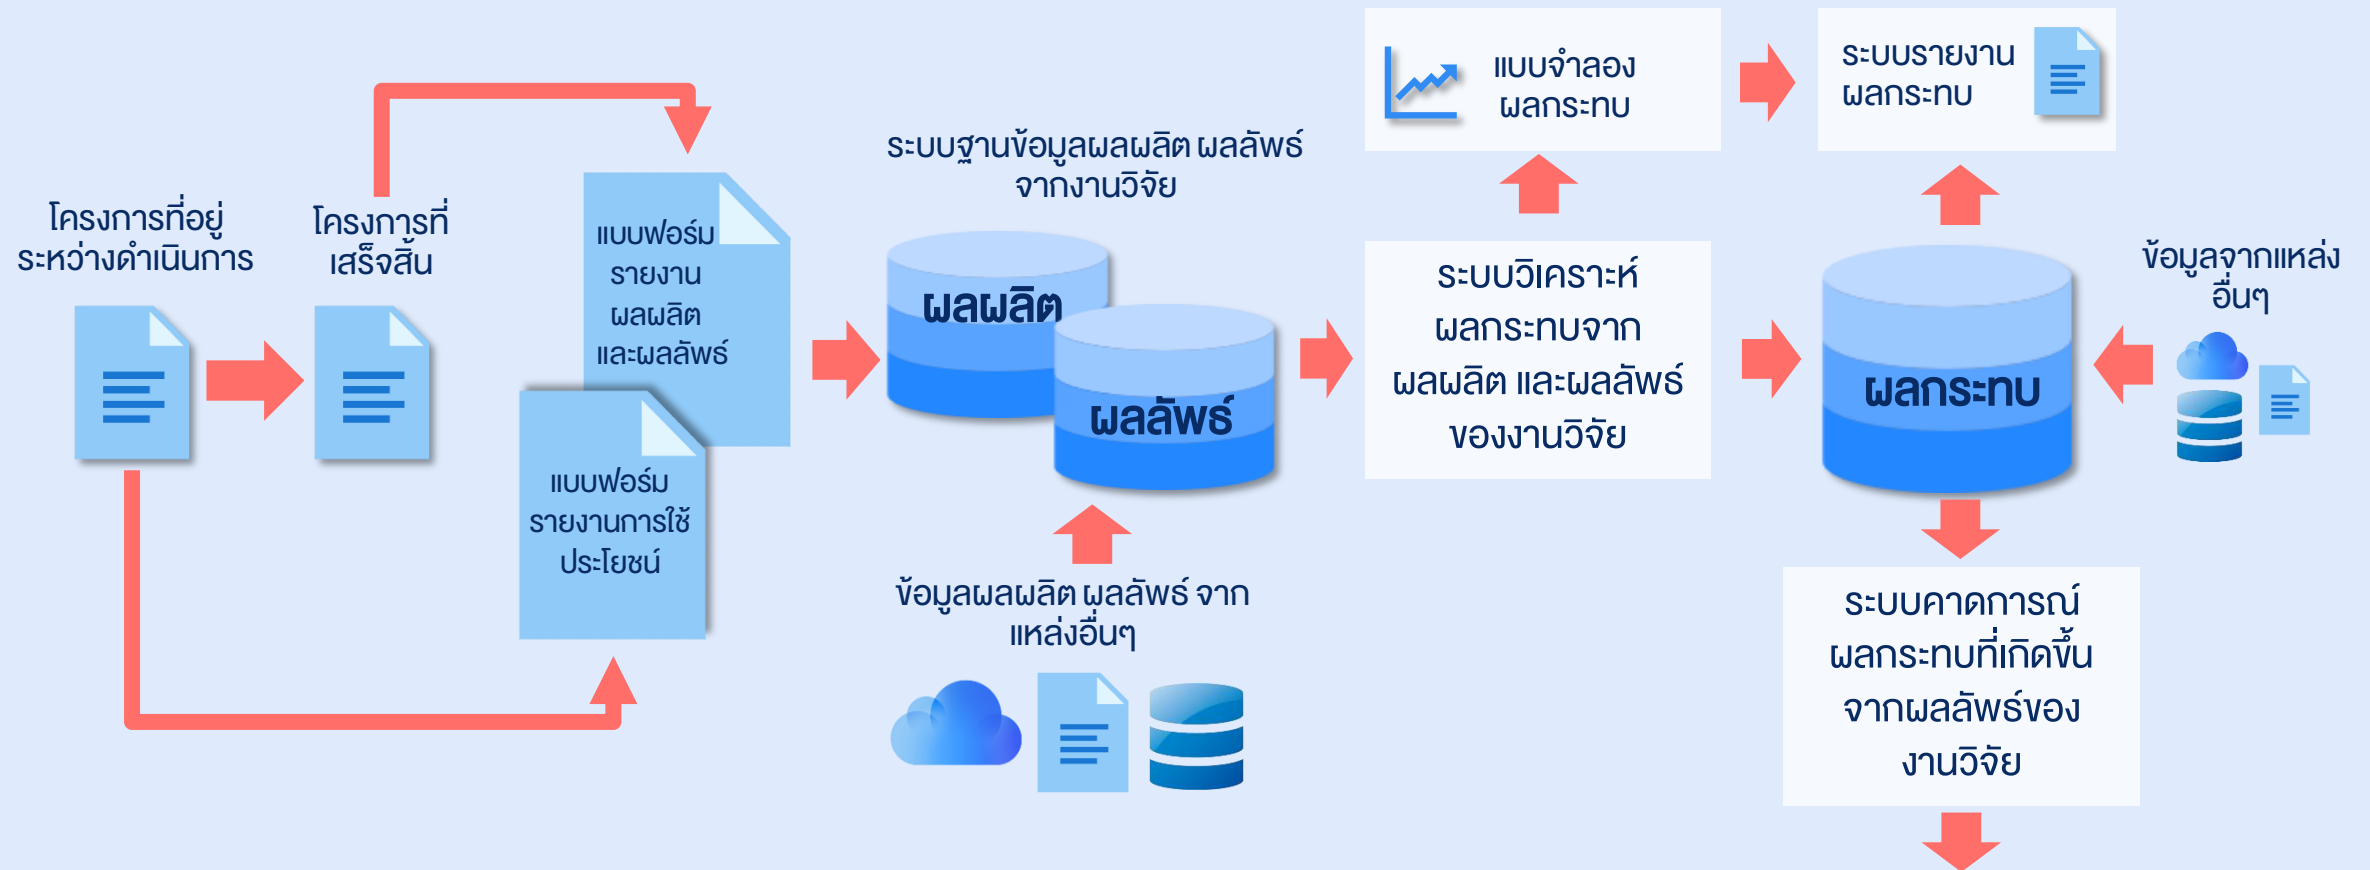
โครงการที่อยู่ระหว่างดำเนินการ

โครงการที่เสร็จสิ้น

แบบฟอร์มรายงานผลผลิตและผลลัพธ์

แบบฟอร์มรายงานการใช้ประโยชน์

ระบบฐานข้อมูลผลผลิต ผลลัพธ์จากงานวิจัย

ผลผลิต

ผลลัพธ์

ข้อมูลผลผลิต ผลลัพธ์ จากแหล่งอื่นๆ

แบบจำลองผลกระทบ

ระบบวิเคราะห์ผลกระทบจากผลผลิต และผลลัพธ์ของงานวิจัย

ระบบรายงานผลกระทบ

ผลกระทบ

ข้อมูลจากแหล่งอื่นๆ

ระบบคาดการณ์ผลกระทบที่เกิดขึ้นจากผลลัพธ์ของงานวิจัย